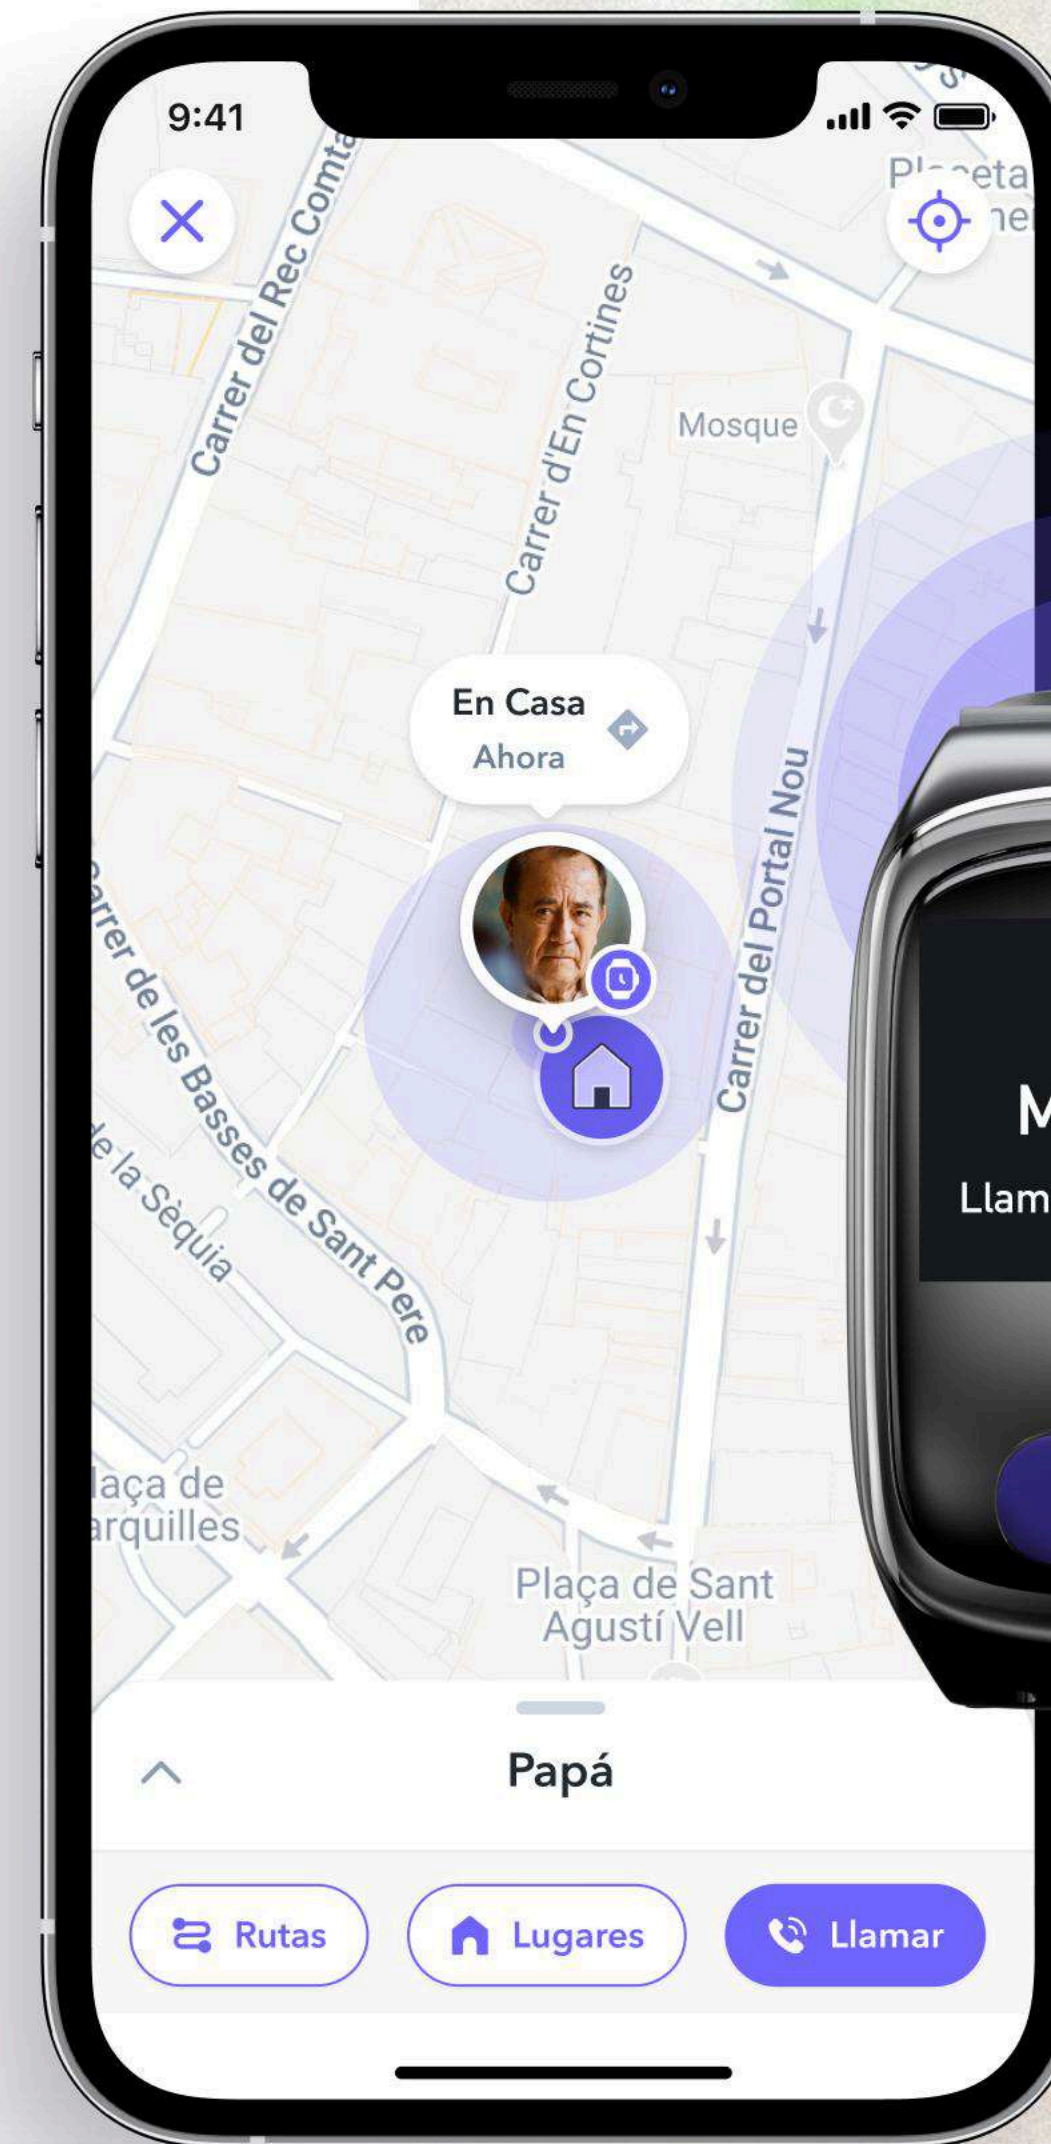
9:41

Pl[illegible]eta
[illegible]ne

Carrer del Rec Comta

Carrer d'En Cortines

Mosque

En Casa
Ahora

Carrer del Portal Nou

Carrer de les Basses de Sant Pere

de la Sèquia

laça de
arquilles

Plaça de Sant
Agustí Vell

M
Llam

Papá

Rutas
Lugares
Llamar